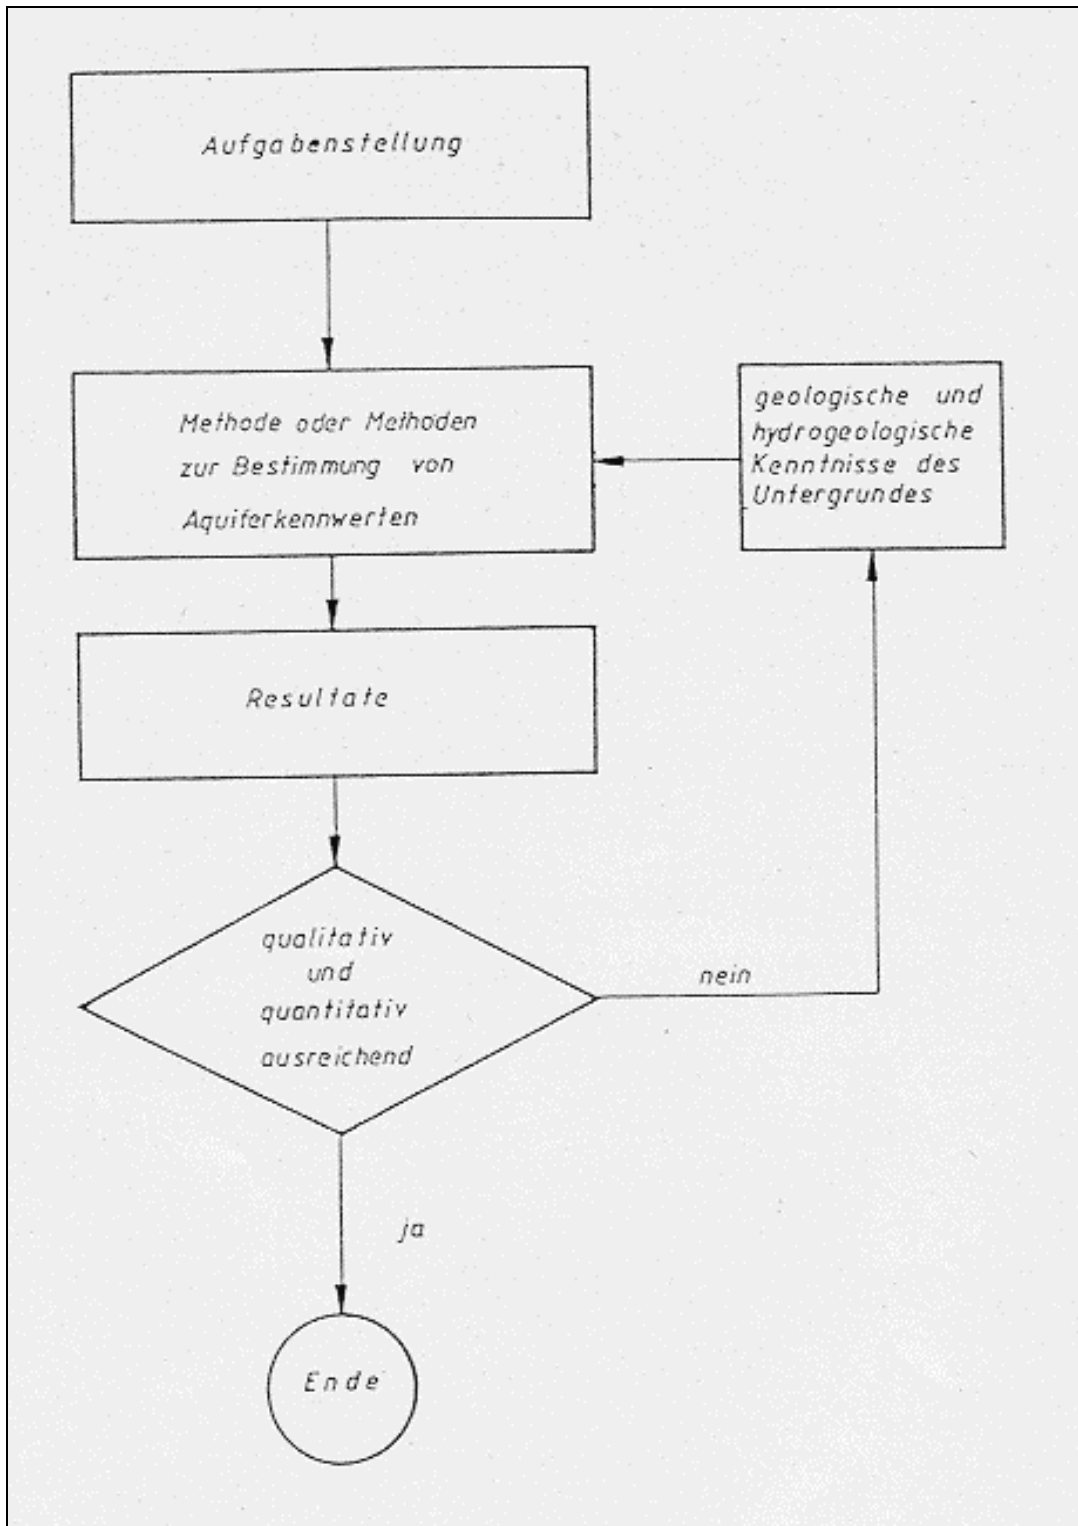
Aufgabenstellung

Methode oder Methoden zur Bestimmung von Aquiferkennwerten

geologische und hydrogeologische Kenntnisse des Untergrundes

Resultate

qualitativ und quantitativ ausreichend

nein

ja

Ende